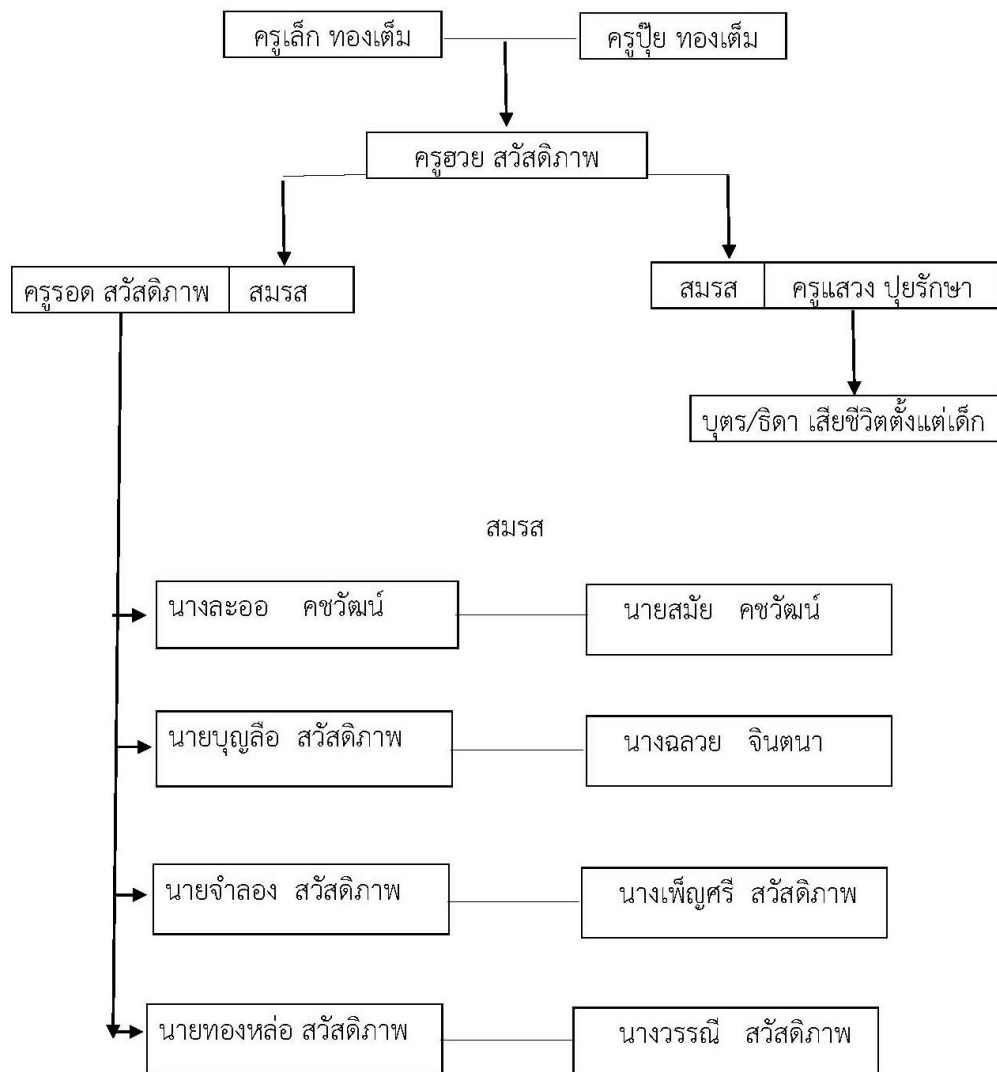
ครูเล็ก ทองเต็ม

ครูปุ๊ย ทองเต็ม

ครูฮวย สวัสดิภาพ

ครูรอด สวัสดิภาพ

สมรส

สมรส

ครูแสวง ปุยรักษา

บุตร/ธิดา เสียชีวิตตั้งแต่เด็ก

สมรส

นางละออ คชวัฒน์

นายสมัย คชวัฒน์

นายบุญลือ สวัสดิภาพ

นางฉลวย จินตนา

นายจำลอง สวัสดิภาพ

นางเพ็ญศรี สวัสดิภาพ

นายทองหล่อ สวัสดิภาพ

นางวรรณี สวัสดิภาพ